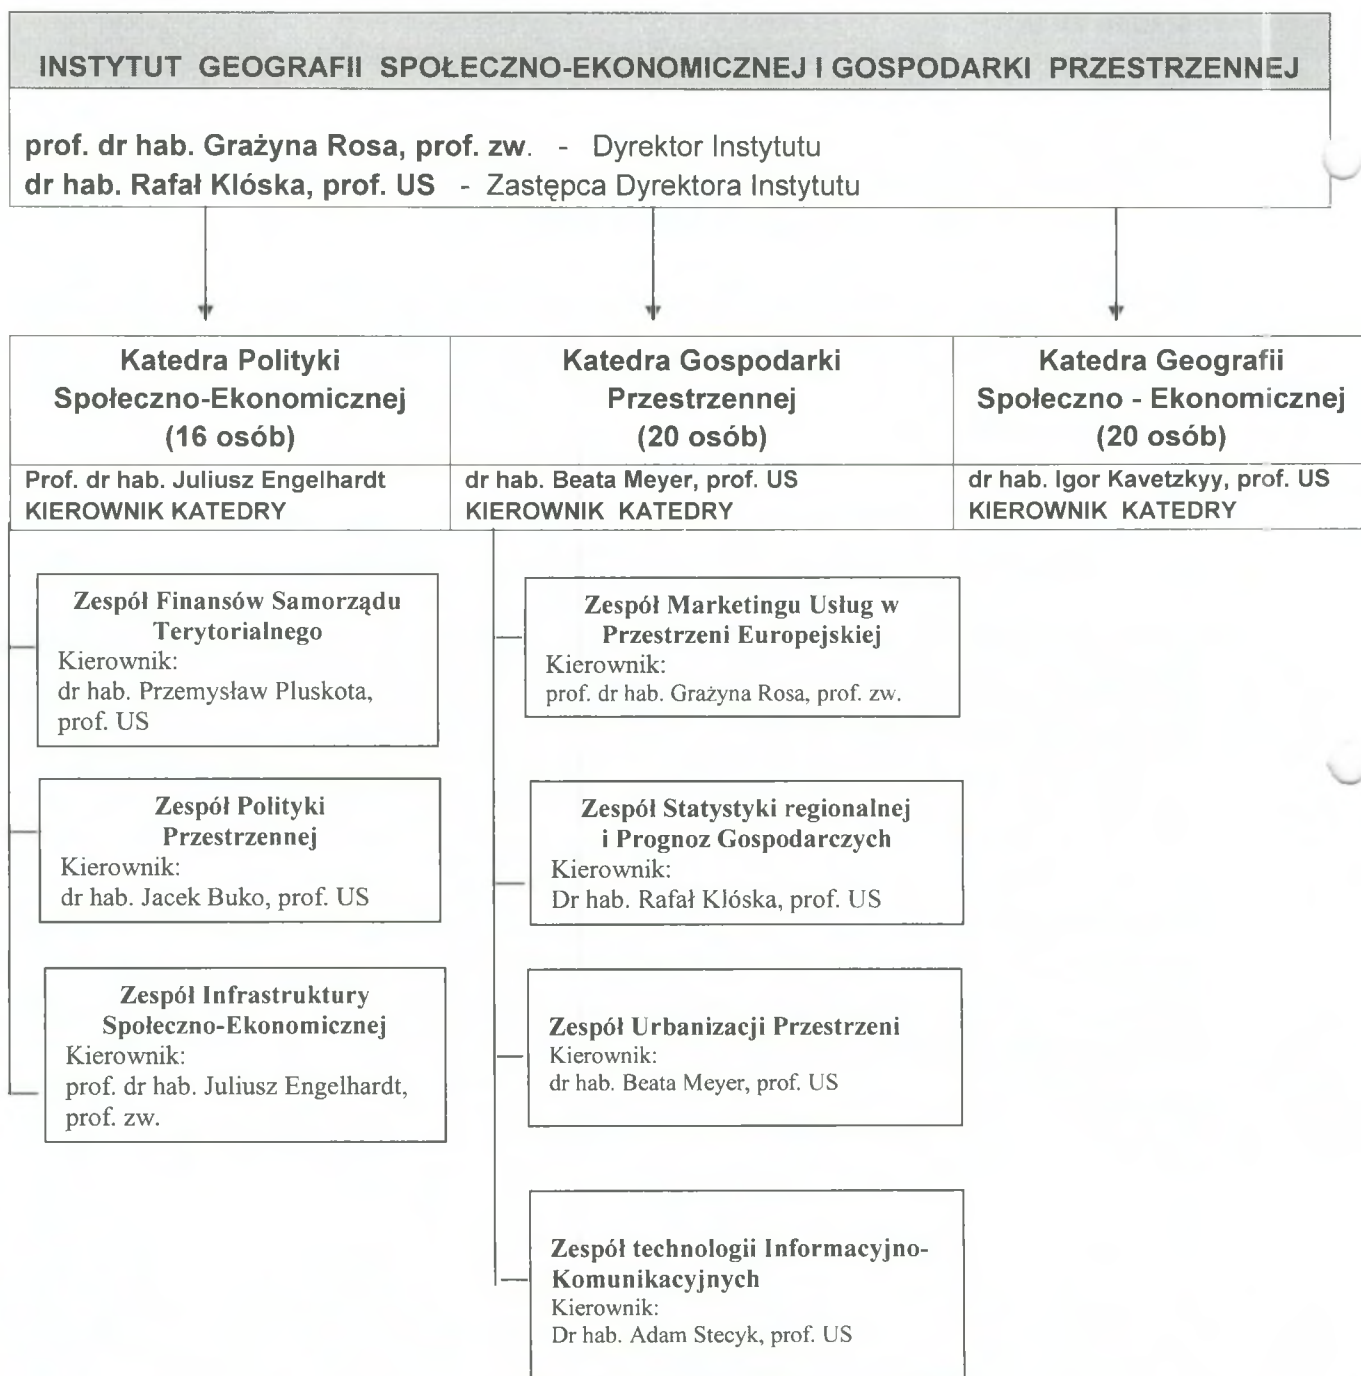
INSTYTUT GEOGRAFII SPOŁECZNO-EKONOMICZNEJ I GOSPODARKI PRZESTRZENNEJ

prof. dr hab. Grażyna Rosa, prof. zw. - Dyrektor Instytutu
dr hab. Rafał Klóska, prof. US - Zastępca Dyrektora Instytutu

| Katedra Polityki Społeczno-Ekonomicznej (16 osób) | Katedra Gospodarki Przestrzennej (20 osób) | Katedra Geografii Społeczno - Ekonomicznej (20 osób) |
|---|---|---|
| Prof. dr hab. Juliusz Engelhardt KIEROWNIK KATEDRY | dr hab. Beata Meyer, prof. US KIEROWNIK KATEDRY | dr hab. Igor Kavetzkyy, prof. US KIEROWNIK KATEDRY |

Zespół Finansów Samorządu Terytorialnego
Kierownik:
dr hab. Przemysław Pluskota, prof. US

Zespół Polityki Przestrzennej
Kierownik:
dr hab. Jacek Buko, prof. US

Zespół Infrastruktury Społeczno-Ekonomicznej
Kierownik:
prof. dr hab. Juliusz Engelhardt, prof. zw.

Zespół Marketingu Usług w Przestrzeni Europejskiej
Kierownik:
prof. dr hab. Grażyna Rosa, prof. zw.

Zespół Statystyki regionalnej i Prognoz Gospodarczych
Kierownik:
Dr hab. Rafał Klóska, prof. US

Zespół Urbanizacji Przestrzeni
Kierownik:
dr hab. Beata Meyer, prof. US

Zespół technologii Informacyjno-Komunikacyjnych
Kierownik:
Dr hab. Adam Stecyk, prof. US